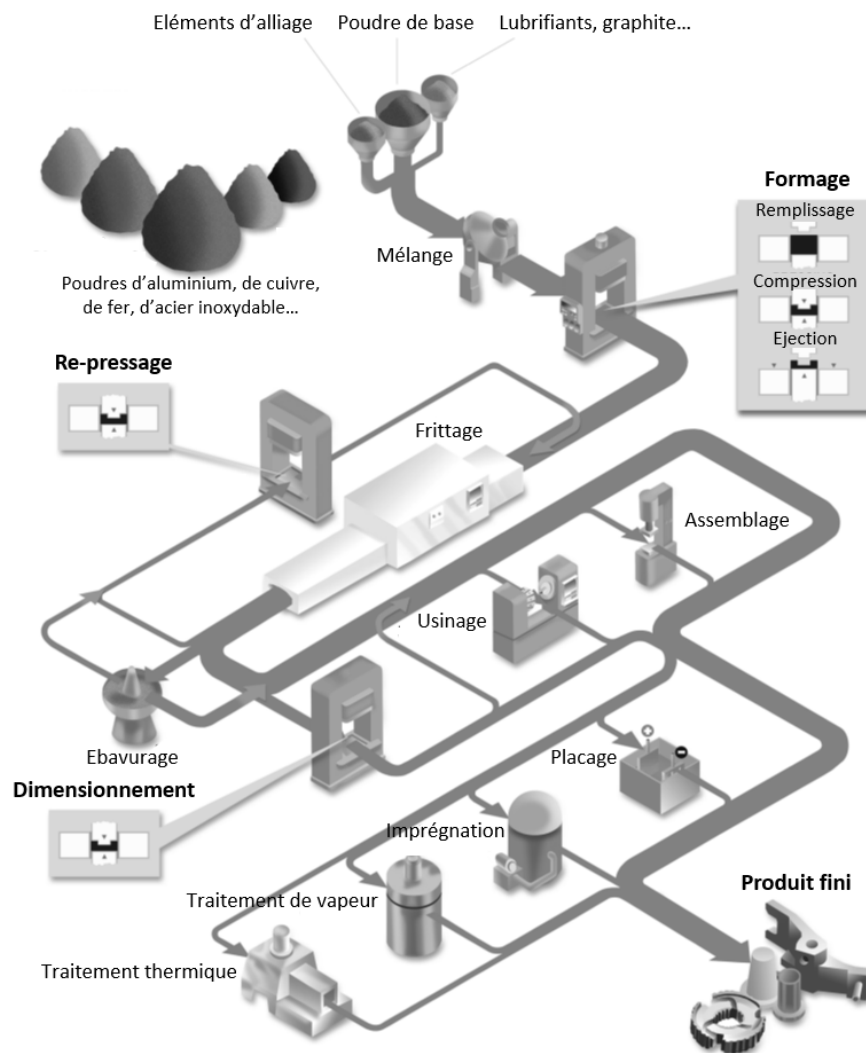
Eléments d'alliage
Poudre de base
Lubrifiants, graphite...

Poudres d'aluminium, de cuivre, de fer, d'acier inoxydable...

Mélange

Formage
Remplissage
Compression
Ejection

Re-pressage

Frittage

Assemblage

Usinage

Ebavurage

Dimensionnement

Placage

Imprégnation

Traitement de vapeur

Produit fini

Traitement thermique